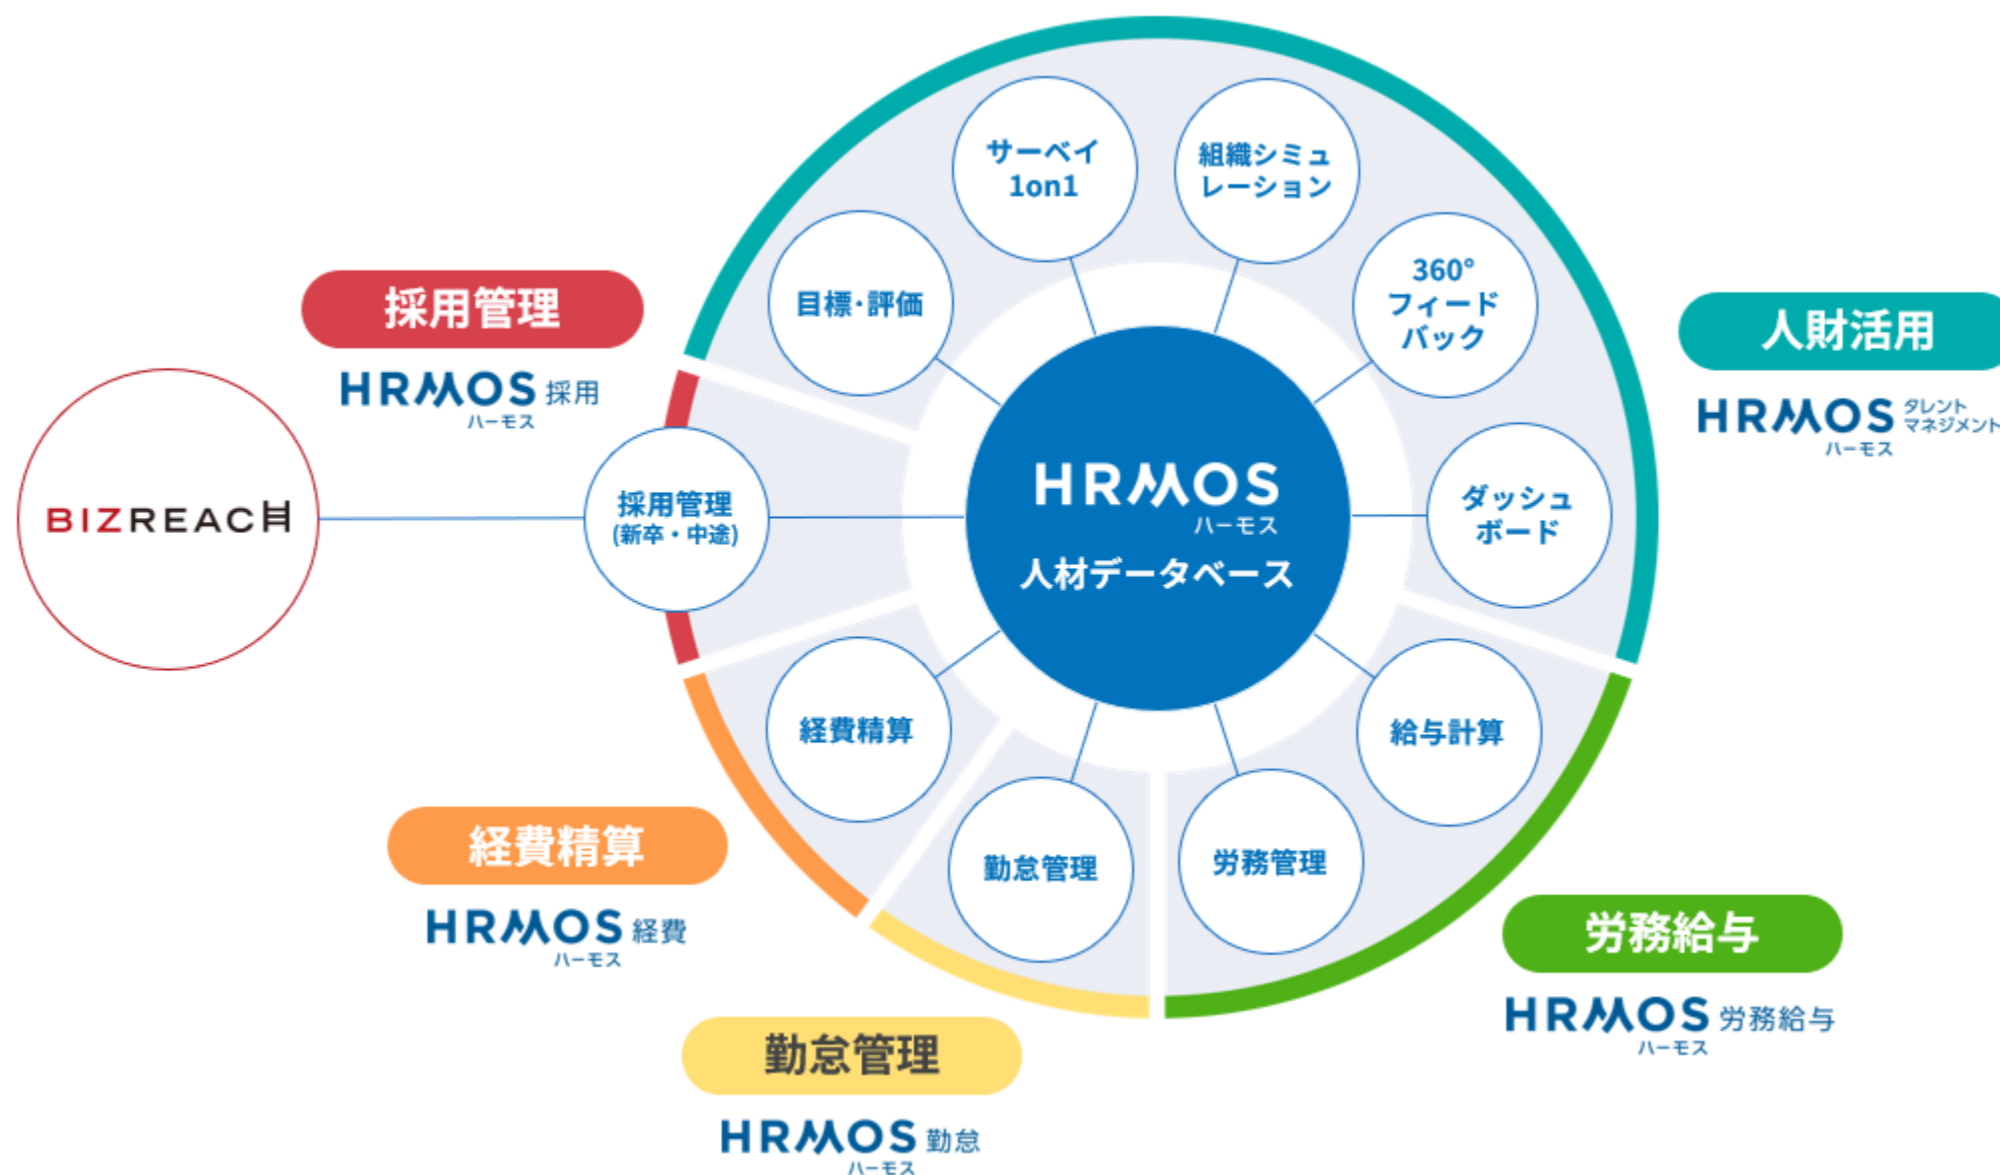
採用管理

HRMOS 採用
ハーモス

BIZREACH

サーベイ
1on1

組織シミュレーション

目標・評価

360°
フィードバック

採用管理
(新卒・中途)

HRMOS
ハーモス
人材データベース

ダッシュボード

経費精算

給与計算

勤怠管理

労務管理

人財活用

HRMOS タレントマネジメント
ハーモス

経費精算

HRMOS 経費
ハーモス

労務給与

HRMOS 労務給与
ハーモス

勤怠管理

HRMOS 勤怠
ハーモス